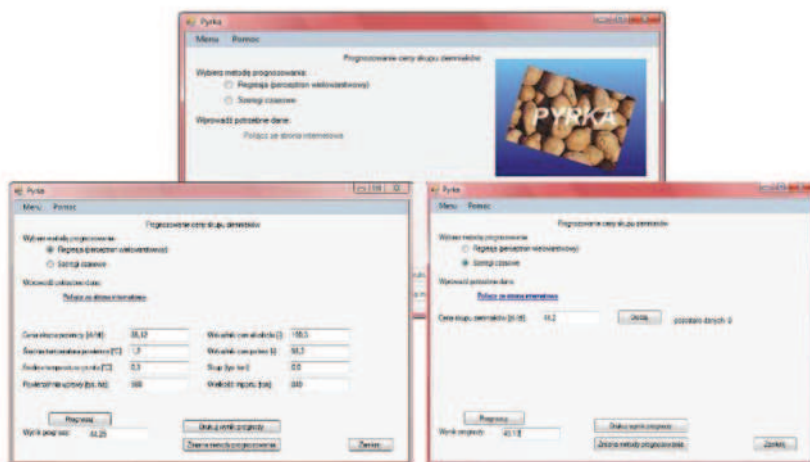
Pyrka

Menu Pomoc

Prognozowanie ceny skupu ziemniaków

Wybierz metodę prognozowania:
Regresja (perceptron wielowarstwowy)
Szeregi czasowe

Wprowadź potrzebne dane:
Połącz ze stroną internetową

PYRKA

Pyrka

Menu Pomoc

Prognozowanie ceny skupu ziemniaków

Wybierz metodę prognozowania:
Regresja (perceptron wielowarstwowy)
Szeregi czasowe

Wprowadź potrzebne dane:
Połącz ze stroną internetową

| | | | |
|---|---|---|---|
| Cena skupu pszenicy [zł/dt] | 58,53 | Wskaźnik cen alkoholu [] | 155,5 |
| Średnia temperatura powietrza [°C] | 1,7 | Wskaźnik cen pieczywa [] | 98,3 |
| Średnia temperatura gruntu [°C] | 0,3 | Skup [tys. ton] | 0,0 |
| Powierzchnia uprawy [tys. ha] | 500 | Wielkość importu [tys] | 600 |

Prognozuj

Wynik prognozy: 44,29

Drukuj wynik prognozy

Zmień metodę prognozowania

Zamknij

Pyrka

Menu Pomoc

Prognozowanie ceny skupu ziemniaków

Wybierz metodę prognozowania:
Regresja (perceptron wielowarstwowy)
Szeregi czasowe

Wprowadź potrzebne dane:
Połącz ze stroną internetową

Cena skupu ziemniaków [zł/dt] 44,2 Dodaj pozostało danych: 0

Prognozuj

Wynik prognozy: 43,18

Drukuj wynik prognozy

Zmień metodę prognozowania

Zamknij